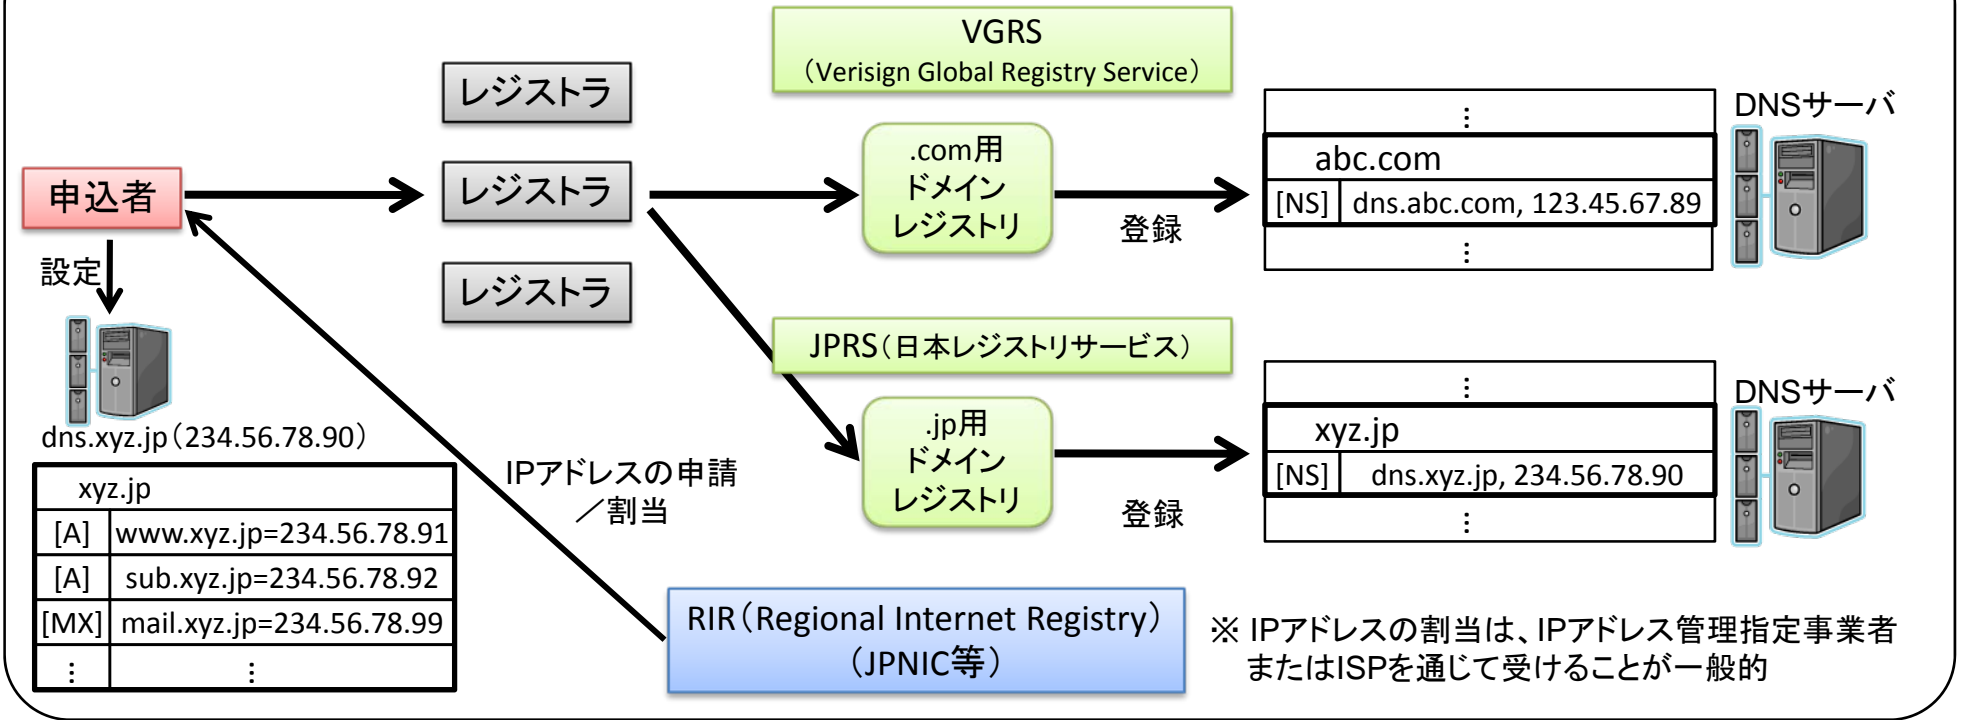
VGRS
（Verisign Global Registry Service）

レジストラ

レジストラ

レジストラ

申込者

設定

dns.xyz.jp（234.56.78.90）

| xyz.jp | |
|---|---|
| [A] | www.xyz.jp=234.56.78.91 |
| [A] | sub.xyz.jp=234.56.78.92 |
| [MX] | mail.xyz.jp=234.56.78.99 |
| ⋮ | ⋮ |

.com用
ドメイン
レジストリ

登録

| ⋮ | |
|---|---|
| abc.com | |
| [NS] | dns.abc.com, 123.45.67.89 |
| ⋮ | |

DNSサーバ

JPRS（日本レジストリサービス）

.jp用
ドメイン
レジストリ

登録

| ⋮ | |
|---|---|
| xyz.jp | |
| [NS] | dns.xyz.jp, 234.56.78.90 |
| ⋮ | |

DNSサーバ

IPアドレスの申請
／割当

RIR（Regional Internet Registry）
（JPNIC等）

※ IPアドレスの割当は、IPアドレス管理指定事業者またはISPを通じて受けることが一般的